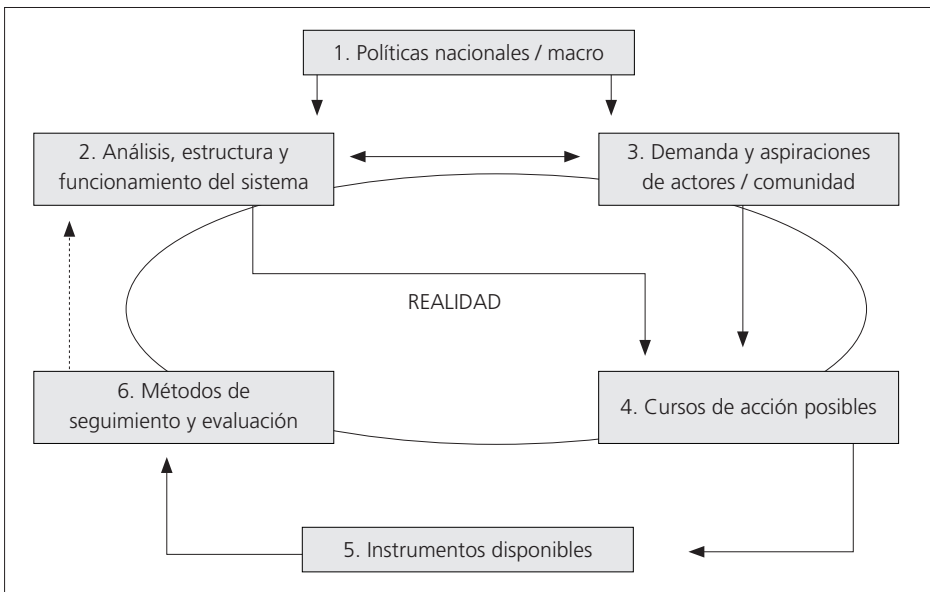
1. Políticas nacionales / macro

2. Análisis, estructura y funcionamiento del sistema

3. Demanda y aspiraciones de actores / comunidad

REALIDAD

6. Métodos de seguimiento y evaluación

4. Cursos de acción posibles

5. Instrumentos disponibles